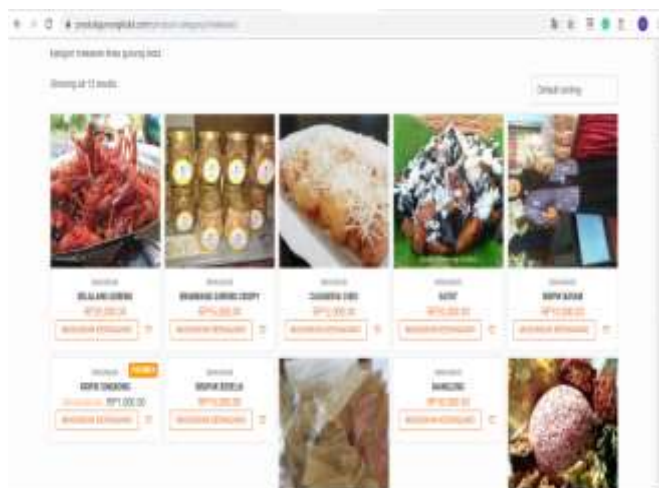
Showing all 12 results

Default sorting

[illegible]
BELALANG GORENG
RP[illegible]
MASUKKAN KERANJANG

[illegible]
BAWANG GORENG CRISPY
RP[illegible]
MASUKKAN KERANJANG

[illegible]
CASSAVA CHEESE
RP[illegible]
MASUKKAN KERANJANG

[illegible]
GATOT
RP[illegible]
MASUKKAN KERANJANG

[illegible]
KRIPIK BAYAM
RP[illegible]
MASUKKAN KERANJANG

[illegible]
KRIPIK SINGKONG
RP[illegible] RP7,000.00
MASUKKAN KERANJANG

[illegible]
KRIPIK BESELA
RP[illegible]
MASUKKAN KERANJANG

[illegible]
MANGGING
RP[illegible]
MASUKKAN KERANJANG